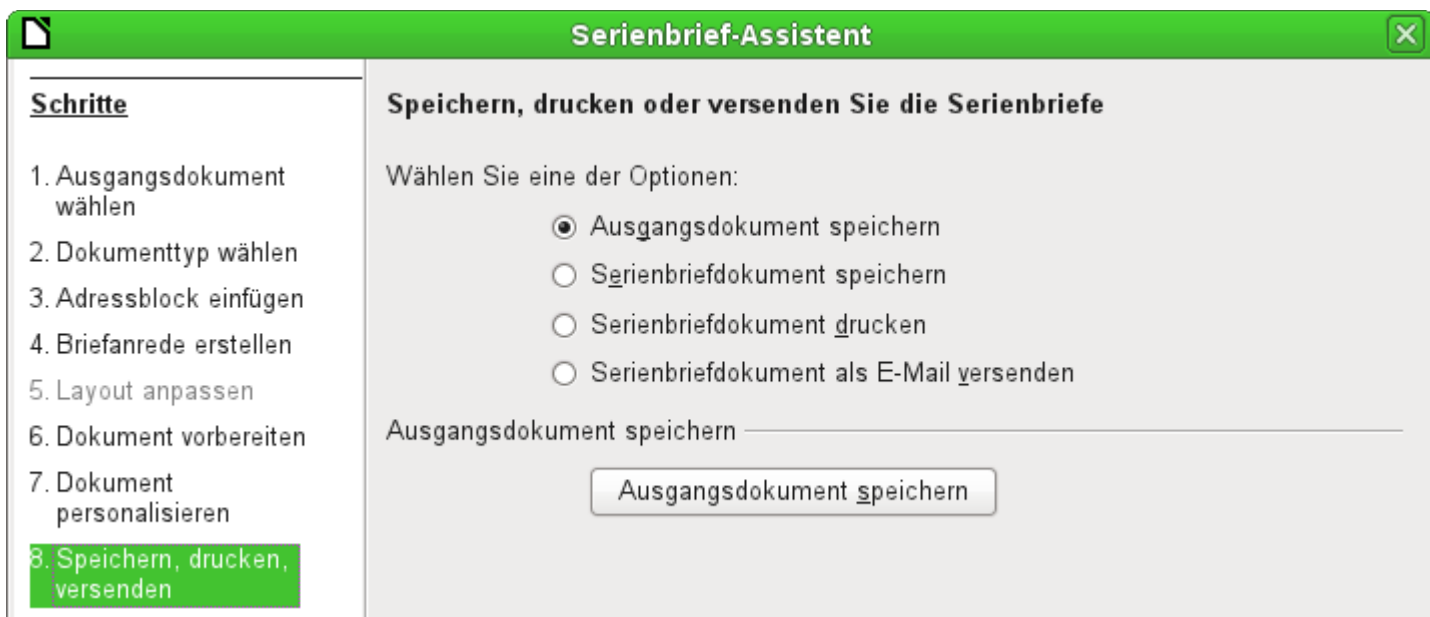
Serienbrief-Assistent

Schritte

1. Ausgangsdokument wählen
2. Dokumenttyp wählen
3. Adressblock einfügen
4. Briefanrede erstellen
5. Layout anpassen
6. Dokument vorbereiten
7. Dokument personalisieren
8. Speichern, drucken, versenden

Speichern, drucken oder versenden Sie die Serienbriefe

Wählen Sie eine der Optionen:

Ausgangsdokument speichern
Serienbriefdokument speichern
Serienbriefdokument drucken
Serienbriefdokument als E-Mail versenden

Ausgangsdokument speichern

Ausgangsdokument speichern